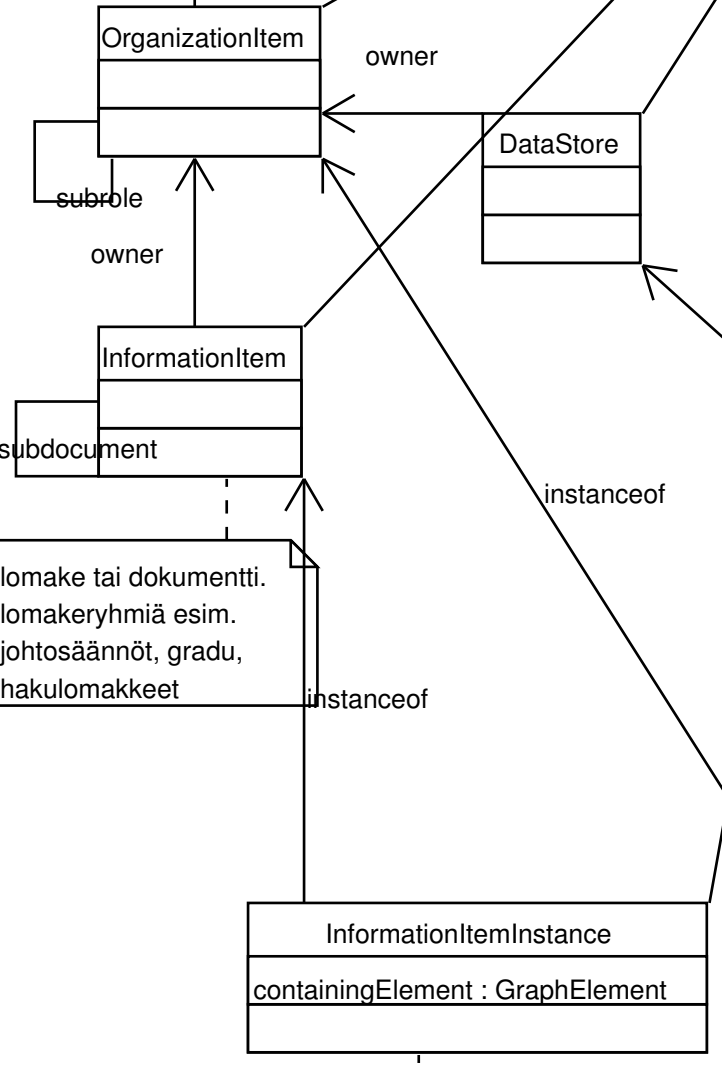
OrganizationItem

owner

DataStore

subrole

owner

InformationItem

subdocument

instanceof

lomake tai dokumentti. lomakeryhmiä esim. johtosäännöt, gradu, hakulomakkeet

instanceof

InformationItemInstance

containingElement : GraphElement